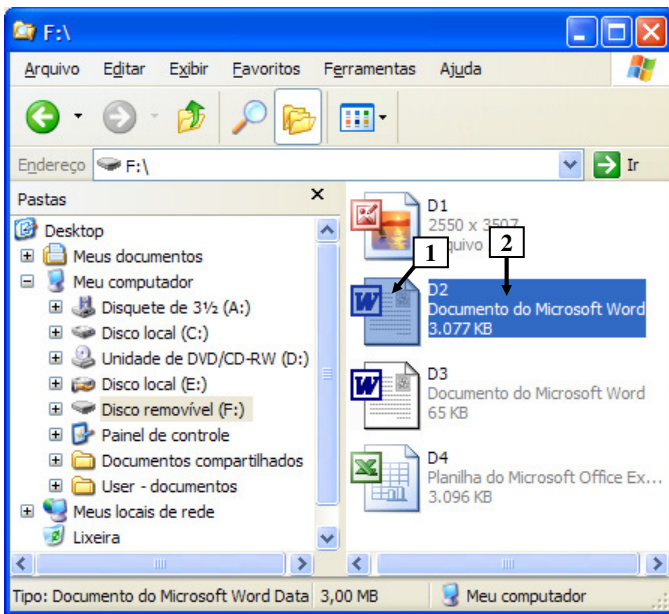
F:\

Arquivo Editar Exibir Favoritos Ferramentas Ajuda

Endereço F:\ Ir

Pastas ×

Desktop
Meus documentos
Meu computador
Disquete de 3½ (A:)
Disco local (C:)
Unidade de DVD/CD-RW (D:)
Disco local (E:)
Disco removível (F:)
Painel de controle
Documentos compartilhados
User - documentos
Meus locais de rede
Lixeira

D1
2550 x 3507
Arquivo

1

2

D2
Documento do Microsoft Word
3.077 KB

D3
Documento do Microsoft Word
65 KB

D4
Planilha do Microsoft Office Ex...
3.096 KB

Tipo: Documento do Microsoft Word Data 3,00 MB Meu computador